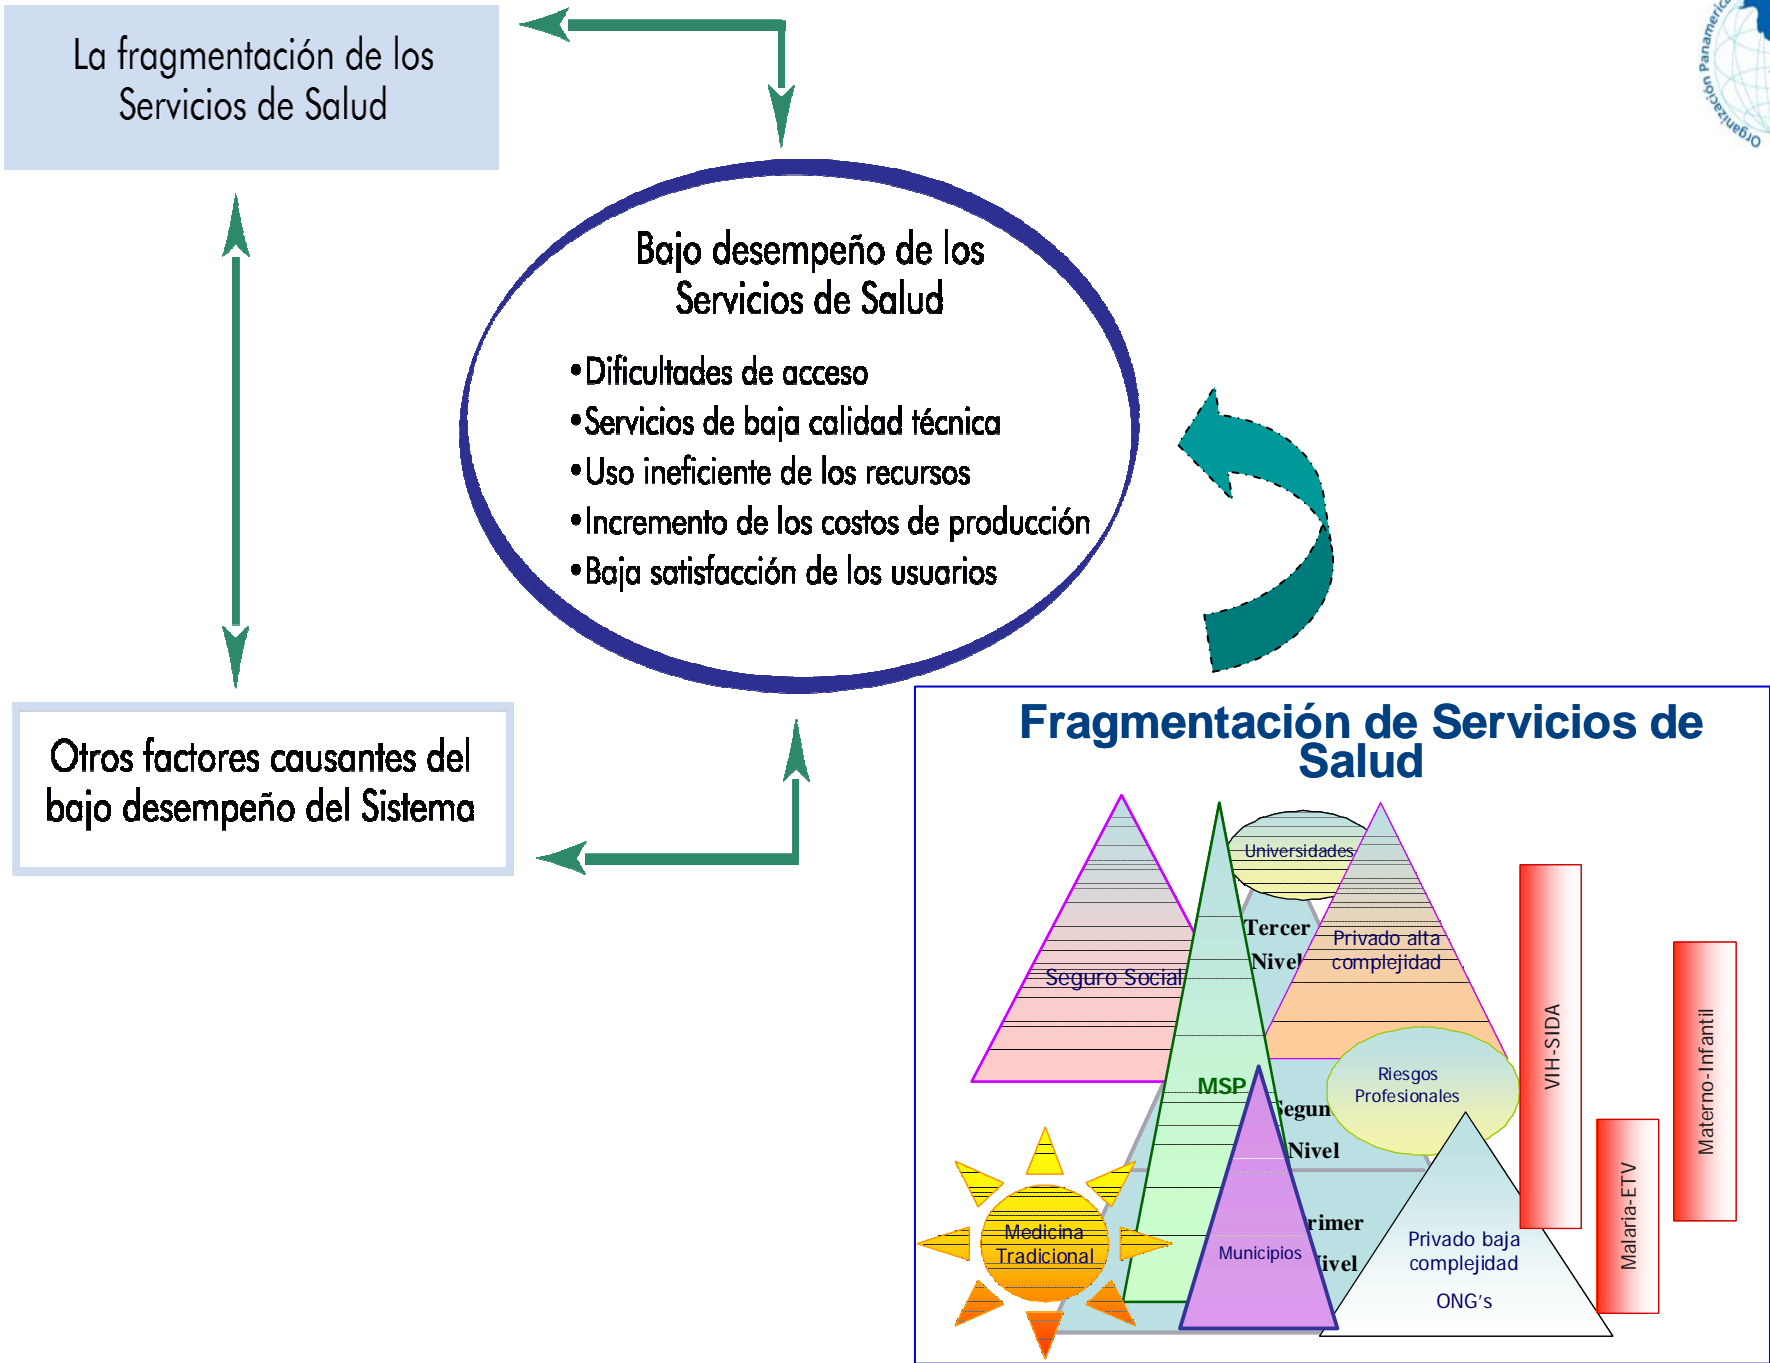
La fragmentación de los Servicios de Salud

Organización Panamerica

Bajo desempeño de los Servicios de Salud

•Dificultades de acceso
•Servicios de baja calidad técnica
•Uso ineficiente de los recursos
•Incremento de los costos de producción
•Baja satisfacción de los usuarios

Otros factores causantes del bajo desempeño del Sistema

Fragmentación de Servicios de Salud

Universidades
Tercer Nivel
Privado alta complejidad
Seguro Social
MSP
Segun Nivel
Riesgos Profesionales
VIH-SIDA
Materno-Infantil
Malaria-ETV
rimer ivel
Medicina Tradicional
Municipios
Privado baja complejidad
ONG's